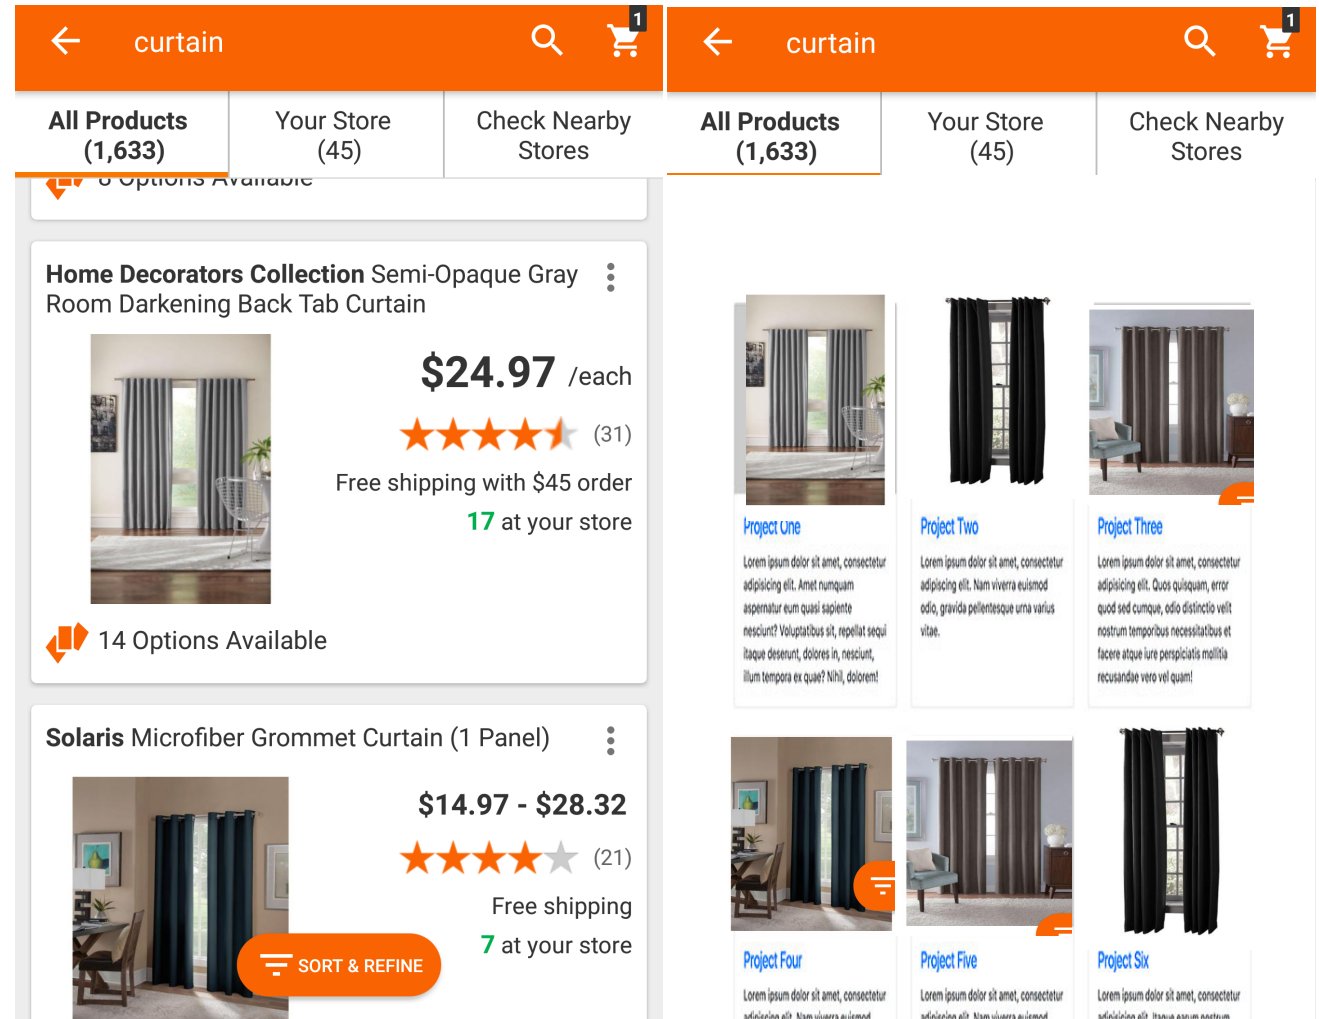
curtain

1

All Products (1,633)

Your Store (45)

Check Nearby Stores

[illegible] Options Available

Home Decorators Collection Semi-Opaque Gray Room Darkening Back Tab Curtain

$24.97 /each

(31)

Free shipping with $45 order

17 at your store

14 Options Available

Solaris Microfiber Grommet Curtain (1 Panel)

$14.97 - $28.32

(21)

Free shipping

7 at your store

SORT & REFINE

curtain

1

All Products (1,633)

Your Store (45)

Check Nearby Stores

Project One

Lorem ipsum dolor sit amet, consectetur adipisicing elit. Amet numquam aspernatur eum quasi sapiente nesciunt? Voluptatibus sit, repellat sequi itaque deserunt, dolores in, nesciunt, illum tempora ex quae? Nihil, dolorem!

Project Two

Lorem ipsum dolor sit amet, consectetur adipiscing elit. Nam viverra euismod odio, gravida pellentesque urna varius vitae.

Project Three

Lorem ipsum dolor sit amet, consectetur adipisicing elit. Quos quisquam, error quod sed cumque, odio distinctio velit nostrum temporibus necessitatibus et facere atque iure perspiciatis mollitia recusandae vero vel quam!

Project Four

Lorem ipsum dolor sit amet, consectetur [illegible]

Project Five

Lorem ipsum dolor sit amet, consectetur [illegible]

Project Six

Lorem ipsum dolor sit amet, consectetur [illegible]